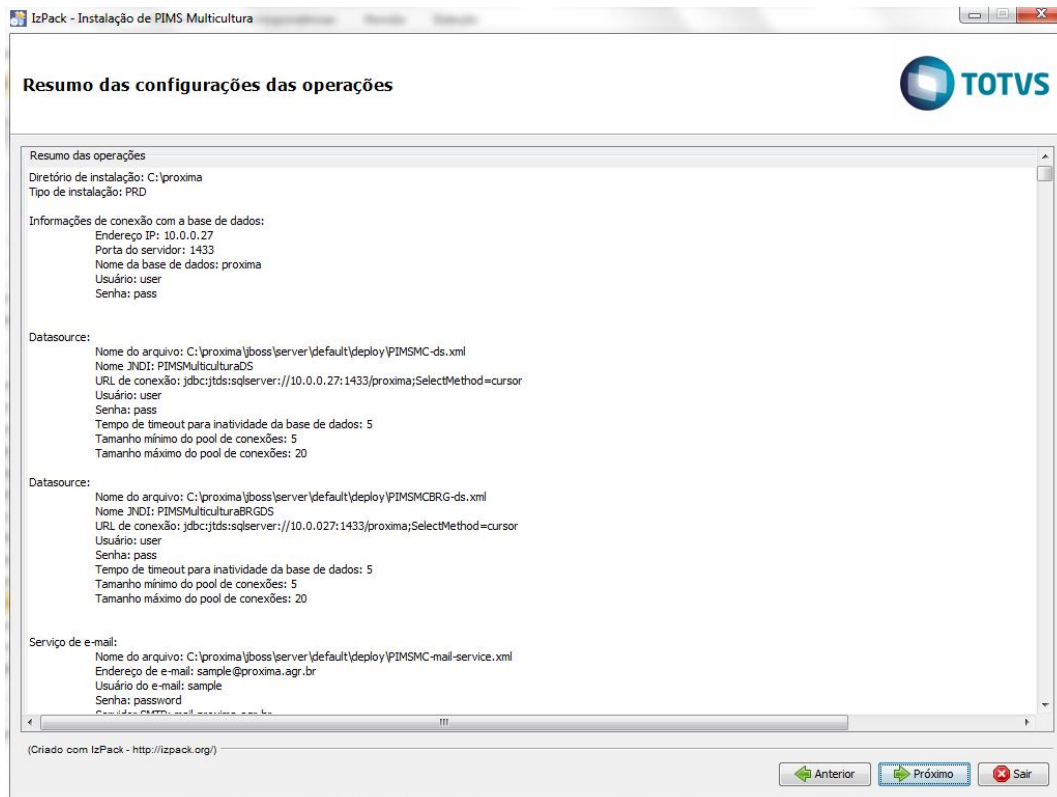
IzPack - Instalação de PIMS Multicultura

Resumo das configurações das operações

TOTVS

Resumo das operações

Diretório de instalação: C:\proxima
Tipo de instalação: PRD

Informações de conexão com a base de dados:
Endereço IP: 10.0.0.27
Porta do servidor: 1433
Nome da base de dados: proxima
Usuário: user
Senha: pass

Datasource:
Nome do arquivo: C:\proxima\jboss\server\default\deploy\PIMSMC-ds.xml
Nome JNDI: PIMSMulticulturaDS
URL de conexão: jdbc:jtds:sqlserver://10.0.0.27:1433/proxima;SelectMethod=cursor
Usuário: user
Senha: pass
Tempo de timeout para inatividade da base de dados: 5
Tamanho mínimo do pool de conexões: 5
Tamanho máximo do pool de conexões: 20

Datasource:
Nome do arquivo: C:\proxima\jboss\server\default\deploy\PIMSMCBRG-ds.xml
Nome JNDI: PIMSMulticulturaBRGDS
URL de conexão: jdbc:jtds:sqlserver://10.0.027:1433/proxima;SelectMethod=cursor
Usuário: user
Senha: pass
Tempo de timeout para inatividade da base de dados: 5
Tamanho mínimo do pool de conexões: 5
Tamanho máximo do pool de conexões: 20

Serviço de e-mail:
Nome do arquivo: C:\proxima\jboss\server\default\deploy\PIMSMC-mail-service.xml
Endereço de e-mail: sample@proxima.agr.br
Usuário do e-mail: sample
Senha: password
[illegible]

(Criado com IzPack - http://izpack.org/)

Anterior
Próximo
Sair